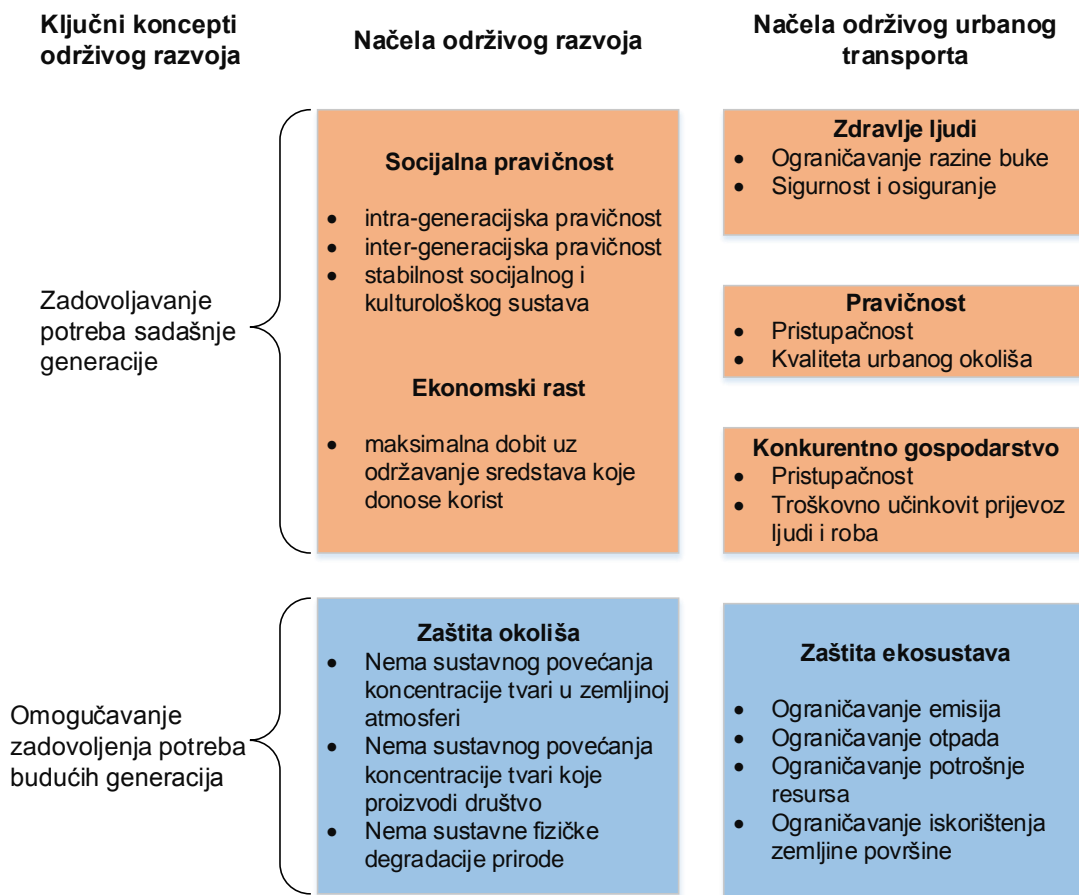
Ključni koncepti održivog razvoja

Načela održivog razvoja

Načela održivog urbanog transporta

Zadovoljavanje potreba sadašnje generacije

Socijalna pravičnost
- intra-generacijska pravičnost
- inter-generacijska pravičnost
- stabilnost socijalnog i kulturološkog sustava

Ekonomski rast
- maksimalna dobit uz održavanje sredstava koje donose korist

Zdravlje ljudi
- Ograničavanje razine buke
- Sigurnost i osiguranje

Pravičnost
- Pristupačnost
- Kvaliteta urbanog okoliša

Konkurentno gospodarstvo
- Pristupačnost
- Troškovno učinkovit prijevoz ljudi i roba

Omogučavanje zadovoljenja potreba budućih generacija

Zaštita okoliša
- Nema sustavnog povećanja koncentracije tvari u zemljinoj atmosferi
- Nema sustavnog povećanja koncentracije tvari koje proizvodi društvo
- Nema sustavne fizičke degradacije prirode

Zaštita ekosustava
- Ograničavanje emisija
- Ograničavanje otpada
- Ograničavanje potrošnje resursa
- Ograničavanje iskorištenja zemljine površine